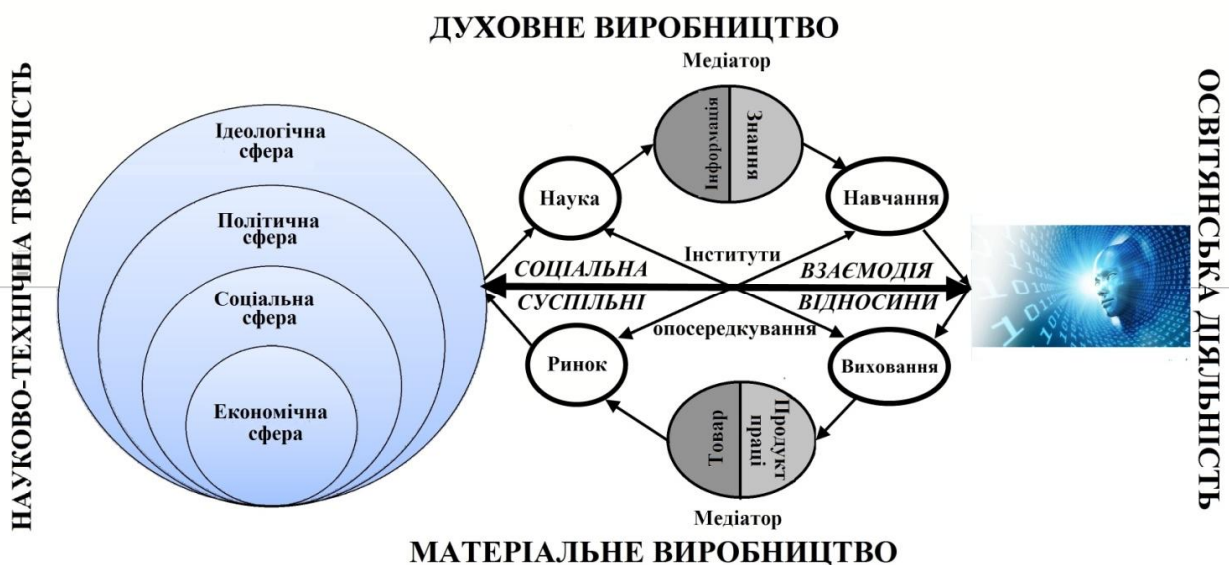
ДУХОВНЕ ВИРОБНИЦТВО

НАУКОВО-ТЕХНІЧНА ТВОРЧІСТЬ

ОСВІТЯНСЬКА ДІЯЛЬНІСТЬ

Ідеологічна сфера

Політична сфера

Соціальна сфера

Економічна сфера

Медіатор

Інформація

Знання

Наука

Навчання

Інститути

СОЦІАЛЬНА

ВЗАЄМОДІЯ

СУСПІЛЬНІ

ВІДНОСИНИ

опосередкування

Ринок

Виховання

Товар

Продукт праці

Медіатор

МАТЕРІАЛЬНЕ ВИРОБНИЦТВО